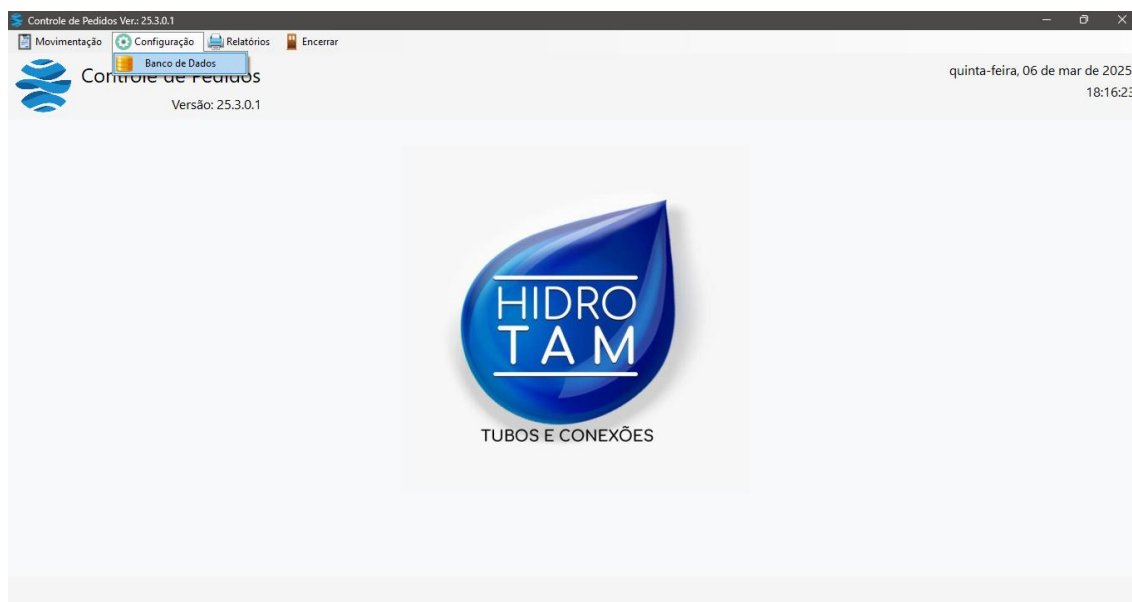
Controle de Pedidos Ver.: 25.3.0.1

Movimentação Configuração Relatórios Encerrar

Banco de Dados

Controle de Pedidos

Versão: 25.3.0.1

quinta-feira, 06 de mar de 2025

18:16:23

HIDRO
TAM

TUBOS E CONEXÕES